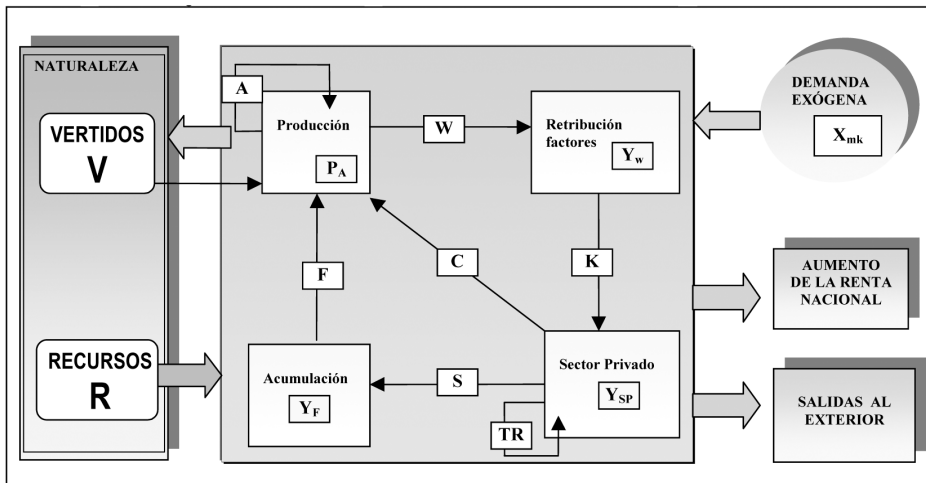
NATURALEZA

VERTIDOS
V

RECURSOS
R

A

Producción
$P_A$

W

Retribución factores
$Y_w$

DEMANDA EXÓGENA
$X_{mk}$

C

K

F

AUMENTO DE LA RENTA NACIONAL

Sector Privado
$Y_{SP}$

Acumulación
$Y_F$

S

TR

SALIDAS AL EXTERIOR